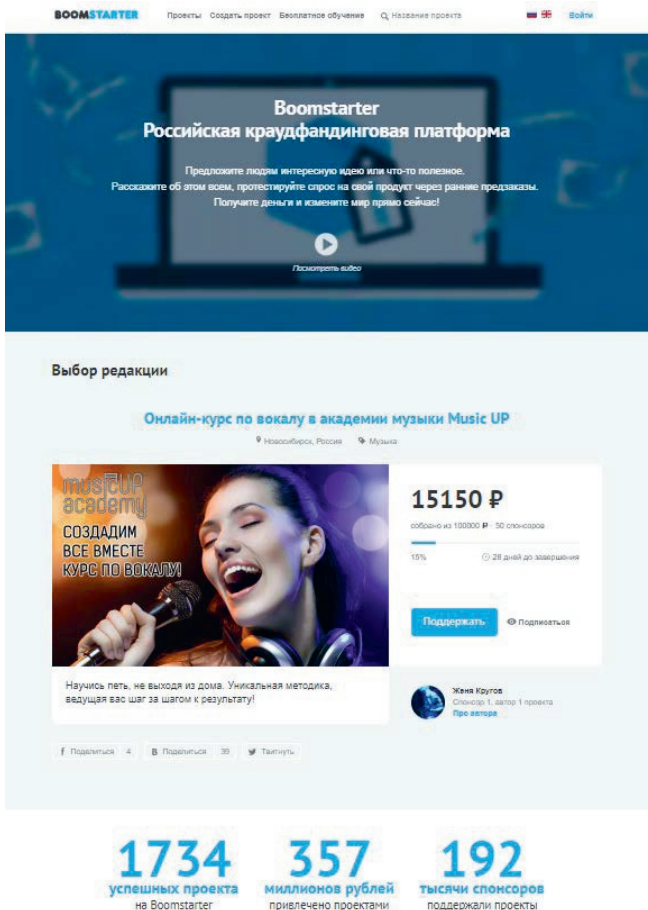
BOOMSTARTER Проекты Создать проект Бесплатное обучение Название проекта Войти

Boomstarter
Российская краудфандинговая платформа

Предложите людям интересную идею или что-то полезное.
Расскажите об этом всем, протестируйте спрос на свой продукт через ранние предзаказы.
Получите деньги и измените мир прямо сейчас!

Посмотреть видео

Выбор редакции

Онлайн-курс по вокалу в академии музыки Music UP

Новосибирск, Россия Музыка

music UP academy
СОЗДАДИМ ВСЕ ВМЕСТЕ КУРС ПО ВОКАЛУ!

15150 ₽
собрано из 100000 ₽ · 50 спонсоров
15% 28 дней до завершения

Поддержать Подписаться

Научись петь, не выходя из дома. Уникальная методика, ведущая вас шаг за шагом к результату!

Женя Кругов
Спонсор 1, автор 1 проекта
Про автора

Поделиться 4 Поделиться 39 Твитнуть

1734
успешных проекта
на Boomstarter

357
миллионов рублей
привлечено проектами

192
тысячи спонсоров
поддержали проекты